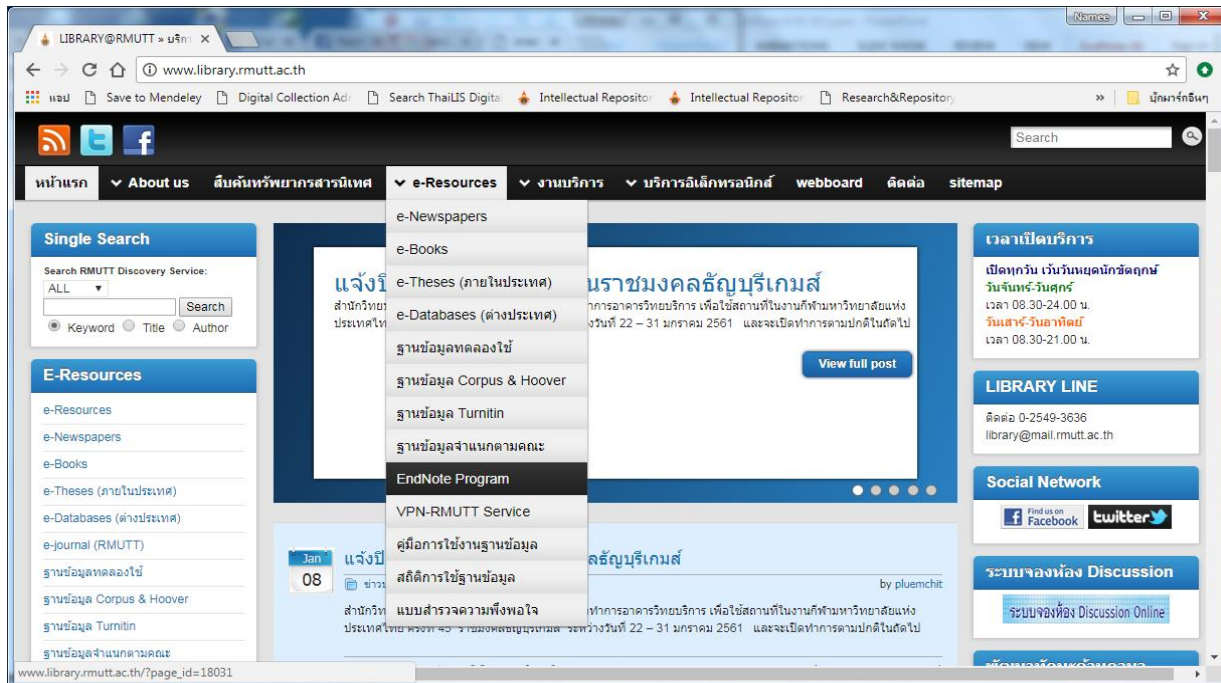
LIBRARY@RMUTT » บริกา ×

Namee

www.library.rmutt.ac.th

แอป Save to Mendeley Digital Collection Ac Search ThaiLIS Digita Intellectual Repositor Intellectual Repositor Research&Repository » บุ๊กมาร์กอื่นๆ

Search

หน้าแรก About us สืบค้นทรัพยากรสารนิเทศ e-Resources งานบริการ บริการอิเล็กทรอนิกส์ webboard ติดต่อ sitemap

e-Newspapers
e-Books
e-Theses (ภายในประเทศ)
e-Databases (ต่างประเทศ)
ฐานข้อมูลทดลองใช้
ฐานข้อมูล Corpus & Hoover
ฐานข้อมูล Turnitin
ฐานข้อมูลจำแนกตามคณะ
EndNote Program
VPN-RMUTT Service
คู่มือการใช้งานฐานข้อมูล
สถิติการใช้ฐานข้อมูล
แบบสำรวจความพึงพอใจ

Single Search
Search RMUTT Discovery Service:
ALL
Search
Keyword Title Author

E-Resources
e-Resources
e-Newspapers
e-Books
e-Theses (ภายในประเทศ)
e-Databases (ต่างประเทศ)
e-journal (RMUTT)
ฐานข้อมูลทดลองใช้
ฐานข้อมูล Corpus & Hoover
ฐานข้อมูล Turnitin
ฐานข้อมูลจำแนกตามคณะ

แจ้งป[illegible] นราชมงคลธัญบุรีเกมส์
สำนักวิทย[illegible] ทำการอาคารวิทยบริการ เพื่อใช้สถานที่ในงานกีฬามหาวิทยาลัยแห่งประเทศไท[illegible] วันที่ 22 – 31 มกราคม 2561 และจะเปิดทำการตามปกติในถัดไป
View full post

Jan
08
แจ้งป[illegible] ลธัญบุรีเกมส์
ข่าว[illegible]
by pluemchit
สำนักวิท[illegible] ทำการอาคารวิทยบริการ เพื่อใช้สถานที่ในงานกีฬามหาวิทยาลัยแห่งประเทศไทย ครั้งที่ 45 ราชมงคลธัญบุรีเกมส์ ระหว่างวันที่ 22 – 31 มกราคม 2561 และจะเปิดทำการตามปกติในถัดไป

เวลาเปิดบริการ
เปิดทุกวัน เว้นวันหยุดนักขัตฤกษ์
วันจันทร์-วันศุกร์
เวลา 08.30-24.00 น.
วันเสาร์-วันอาทิตย์
เวลา 08.30-21.00 น.

LIBRARY LINE
ติดต่อ 0-2549-3636
library@mail.rmutt.ac.th

Social Network
Find us on Facebook
twitter

ระบบจองห้อง Discussion
ระบบจองห้อง Discussion Online

www.library.rmutt.ac.th/?page_id=18031